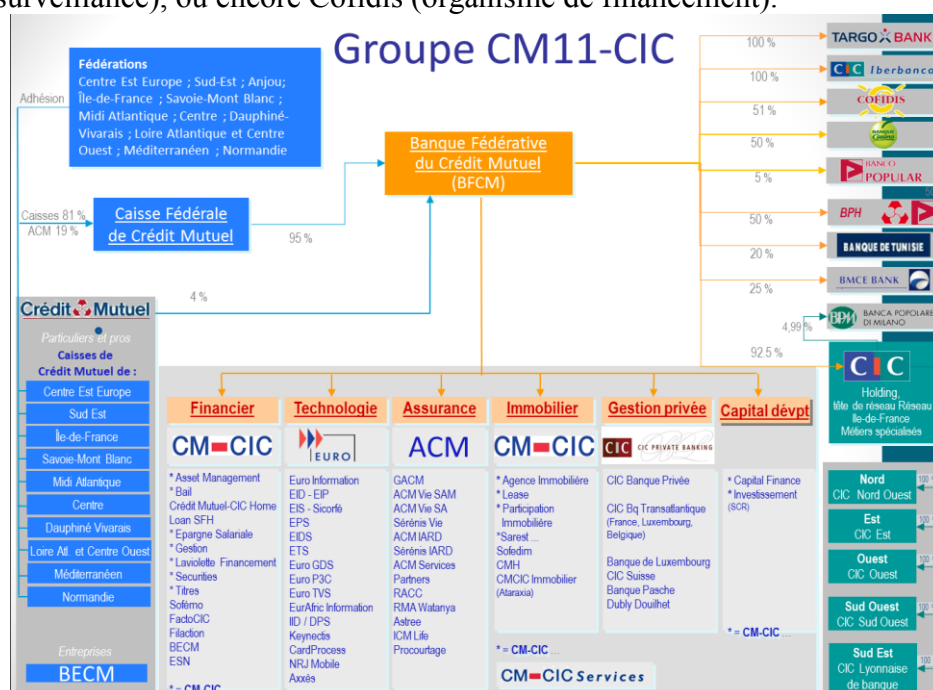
surveillance), ou encore Cofidis (organisme de financement).

Groupe CM11-CIC

Fédérations
Centre Est Europe ; Sud-Est ; Anjou ; Île-de-France ; Savoie-Mont Blanc ; Midi Atlantique ; Centre ; Dauphiné-Vivarais ; Loire Atlantique et Centre Ouest ; Méditerranéen ; Normandie

Adhésion

Banque Fédérative du Crédit Mutuel (BFCM)

Caisses 81 %
ACM 19 %

Caisse Fédérale de Crédit Mutuel

95 %

4 %

100 % TARGO BANK
100 % CIC Iberbanco
51 % COFIDIS
50 %
5 % BANCO POPULAR
50 % BPH
20 % BANQUE DE TUNISIE
25 % BMCE BANK
4,99 % BPM BANCA POPOLARE DI MILANO
92,5 %

CIC
Holding, tête de réseau Réseau Ile-de-France Métiers spécialisés

Crédit Mutuel
Particuliers et pros
Caisses de Crédit Mutuel de :
Centre Est Europe
Sud Est
Île-de-France
Savoie-Mont Blanc
Midi Atlantique
Centre
Dauphiné Vivarais
Loire Atl. et Centre Ouest
Méditerranéen
Normandie
Entreprises
BECM

| Financier | Technologie | Assurance | Immobilier | Gestion privée | Capital dévpt |
|---|---|---|---|---|---|
| CM-CIC | EURO | ACM | CM-CIC | CIC PRIVATE BANKING | |
| * Asset Management<br>* Bail<br>Crédit Mutuel-CIC Home Loan SFH<br>* Epargne Salariale<br>* Gestion<br>* Laviolette Financement<br>* Securities<br>* Titres<br>Soféma<br>FactoCIC<br>Filaction<br>BECM<br>ESN<br>* = CM-CIC | Euro Information<br>EID - EIP<br>EIS - Sicorfé<br>EPS<br>EIDS<br>ETS<br>Euro GDS<br>Euro P3C<br>Euro TVS<br>EurAfric Information<br>IID / DPS<br>Keynectis<br>CardProcess<br>NRJ Mobile<br>Axxès | GACM<br>ACM Vie SAM<br>ACM Vie SA<br>Sérénis Vie<br>ACM IARD<br>Sérénis IARD<br>ACM Services<br>Partners<br>RACC<br>RMA Watanya<br>Astree<br>ICM Life<br>Procourtage | * Agence Immobilière<br>* Lease<br>* Participation Immobilière<br>*Sarest<br>Sofedim<br>CMH<br>CMCIC Immobilier (Ataraxia)<br>* = CM-CIC | CIC Banque Privée<br>CIC Bq Transatlantique (France, Luxembourg, Belgique)<br>Banque de Luxembourg<br>CIC Suisse<br>Banque Pasche<br>Dubly Douilhet | * Capital Finance<br>* Investissement (SCR)<br>* = CM-CIC ... |

CM-CIC Services

Nord
CIC Nord Ouest
Est
CIC Est
Ouest
CIC Ouest
Sud Ouest
CIC Sud Ouest
Sud Est
CIC Lyonnaise de banque